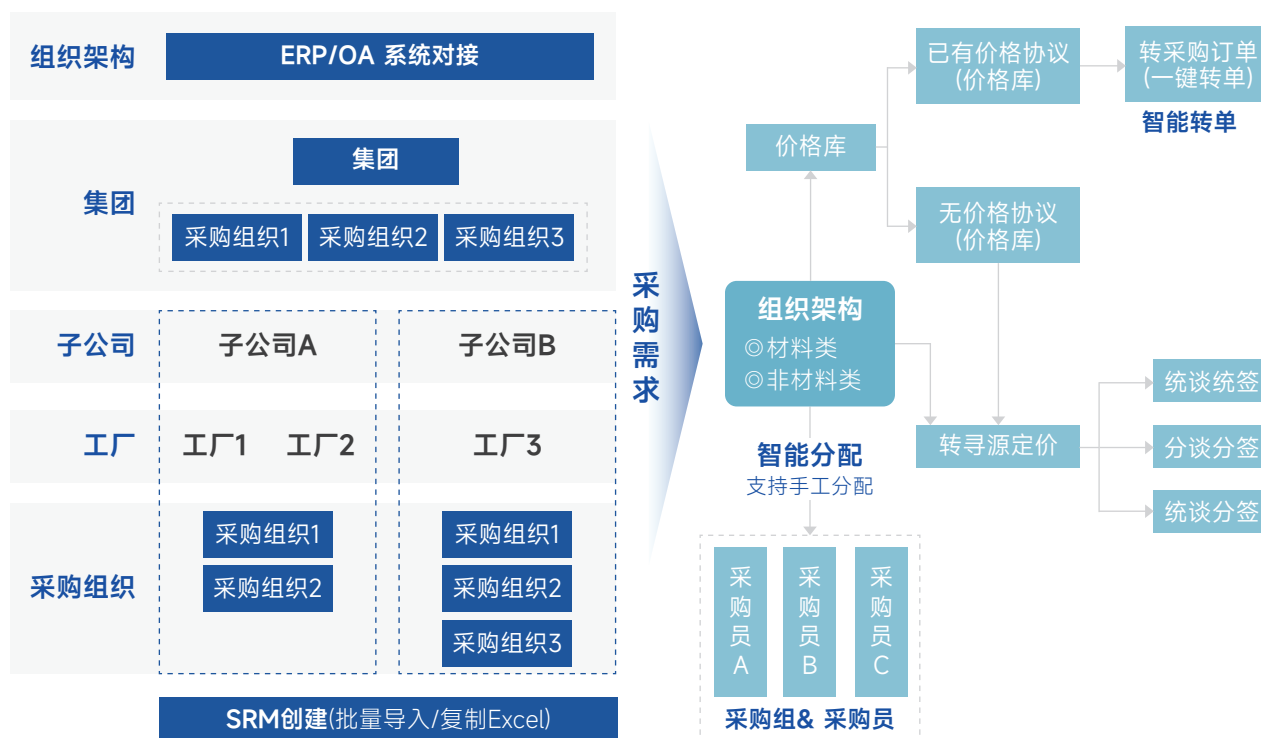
组织架构

ERP/OA 系统对接

集团

集团

采购组织1 采购组织2 采购组织3

子公司

子公司A

子公司B

工厂

工厂1 工厂2

工厂3

采购组织

采购组织1

采购组织2

采购组织1

采购组织2

采购组织3

SRM创建(批量导入/复制Excel)

采购需求

价格库

已有价格协议
(价格库)

转采购订单
(一键转单)

智能转单

无价格协议
(价格库)

组织架构
◎材料类
◎非材料类

智能分配
支持手工分配

转寻源定价

统谈统签

分谈分签

统谈分签

采购员A

采购员B

采购员C

采购组& 采购员